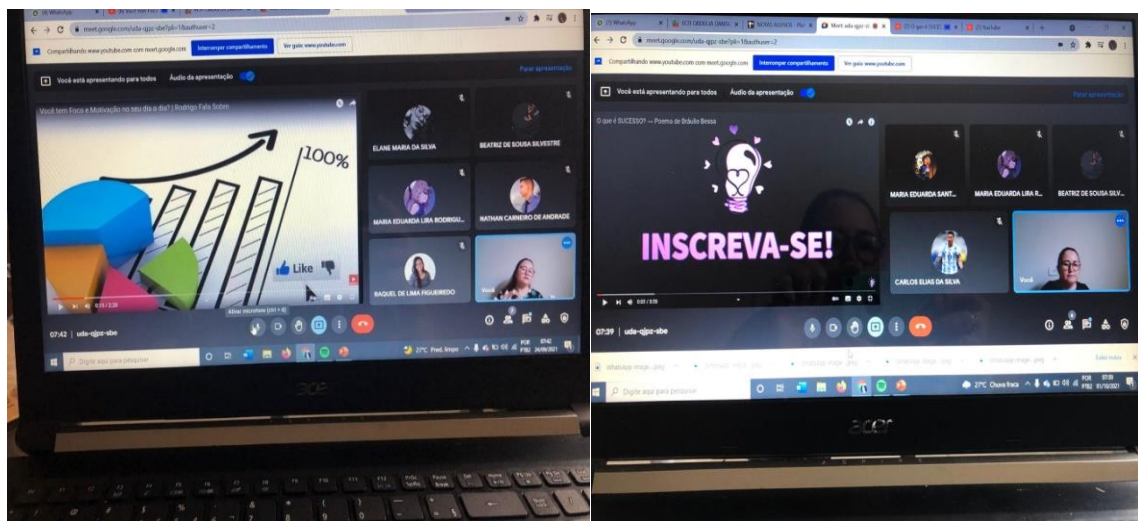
(9) WhatsApp

meet.google.com/uda-qjpz-sbe?pli=1&authuser=2

Compartilhando www.youtube.com com meet.google.com

Interromper compartilhamento

Ver guia www.youtube.com

Você está apresentando para todos

Áudio da apresentação

Parar apresentação

Você tem Foco e Motivação no seu dia a dia? | Rodrigo Fala Sobre

100%

Like

0:11 / 3:38

ELANE MARIA DA SILVA

BEATRIZ DE SOUSA SILVESTRE

MARIA EDUARDA LIRA RODRIGU...

NATHAN CARNEIRO DE ANDRADE

RAQUEL DE LIMA FIGUEIREDO

Você

Ativar microfone (ctrl + d)

07:42 | uda-qjpz-sbe

Digite aqui para pesquisar

27°C Pred. limpo

POR PTB2 07:42 24/09/2021

acer

(7) WhatsApp

meet.google.com/uda-qjpz-sbe?pli=1&authuser=2

Compartilhando www.youtube.com com meet.google.com

Interromper compartilhamento

Ver guia www.youtube.com

Você está apresentando para todos

Áudio da apresentação

Parar apresentação

O que é SUCESSO? — Poema de Bráulio Bessa

INSCREVA-SE!

0:01 / 3:19

MARIA EDUARDA SANT...

MARIA EDUARDA LIRA R...

BEATRIZ DE SOUSA SILV...

CARLOS ELIAS DA SILVA

Você

07:39 | uda-qjpz-sbe

WhatsApp Image....jpeg

Exibir todos

Digite aqui para pesquisar

27°C Chuva fraca

POR PTB2 07:39 01/10/2021

acer